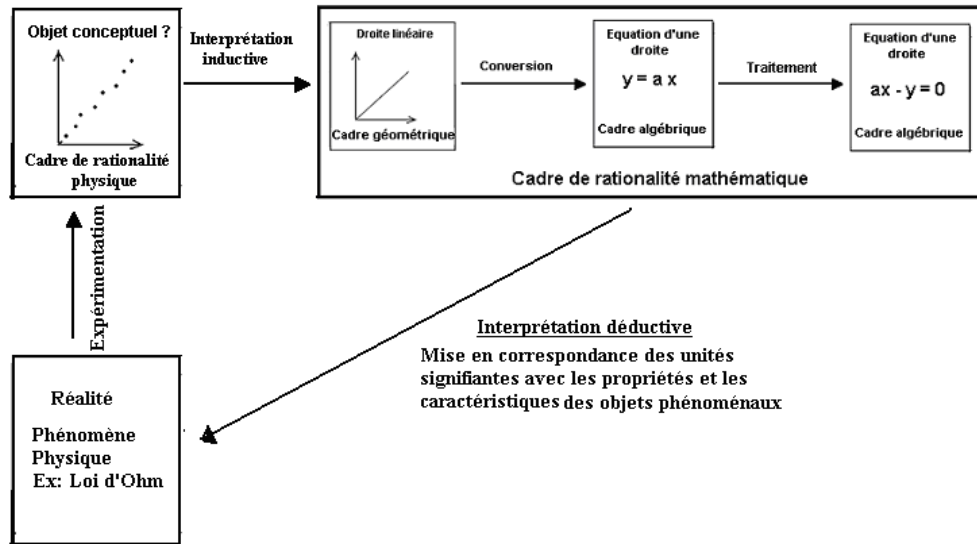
Objet conceptuel ?

Cadre de rationalité physique

Interprétation inductive

Droite linéaire

Cadre géométrique

Conversion

Equation d'une droite

$y = a x$

Cadre algébrique

Traitement

Equation d'une droite

$ax - y = 0$

Cadre algébrique

Cadre de rationalité mathématique

Expérimentation

Interprétation déductive

Mise en correspondance des unités signifiantes avec les propriétés et les caractéristiques des objets phénoménaux

Réalité

Phénomène Physique Ex: Loi d'Ohm